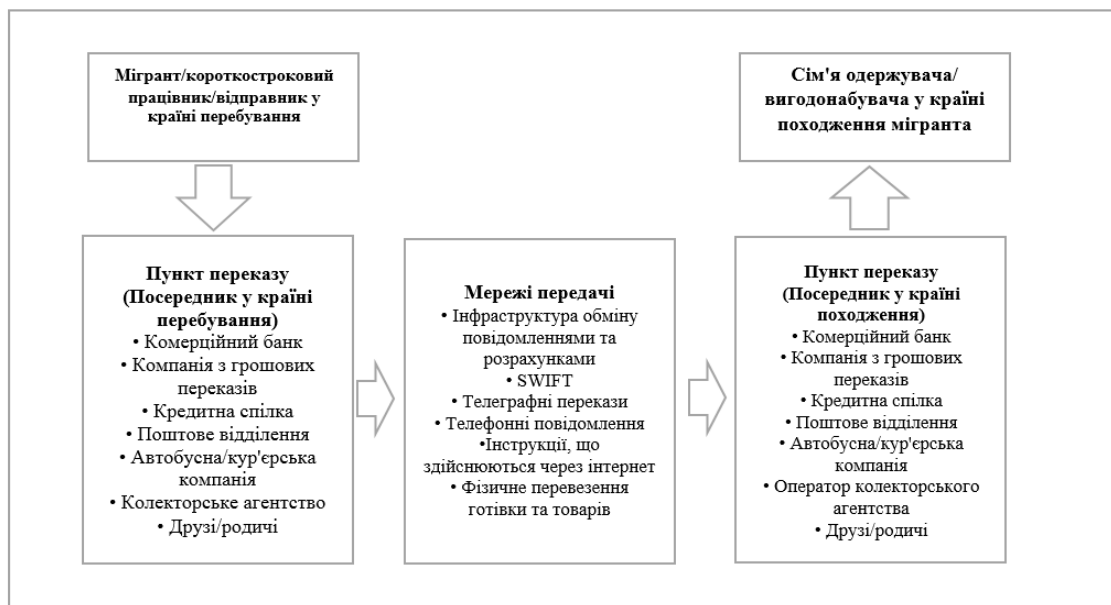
Мігрант/короткостроковий працівник/відправник у країні перебування

Сім'я одержувача/ вигодонабувача у країні походження мігранта

Пункт переказу (Посередник у країні перебування)
• Комерційний банк
• Компанія з грошових переказів
• Кредитна спілка
• Поштове відділення
• Автобусна/кур'єрська компанія
• Колекторське агентство
• Друзі/родичі

Мережі передачі
• Інфраструктура обміну повідомленнями та розрахунками
• SWIFT
• Телеграфні перекази
• Телефонні повідомлення
•Інструкції, що здійснюються через інтернет
• Фізичне перевезення готівки та товарів

Пункт переказу (Посередник у країні походження)
• Комерційний банк
• Компанія з грошових переказів
• Кредитна спілка
• Поштове відділення
• Автобусна/кур'єрська компанія
• Оператор колекторського агентства
• Друзі/родичі